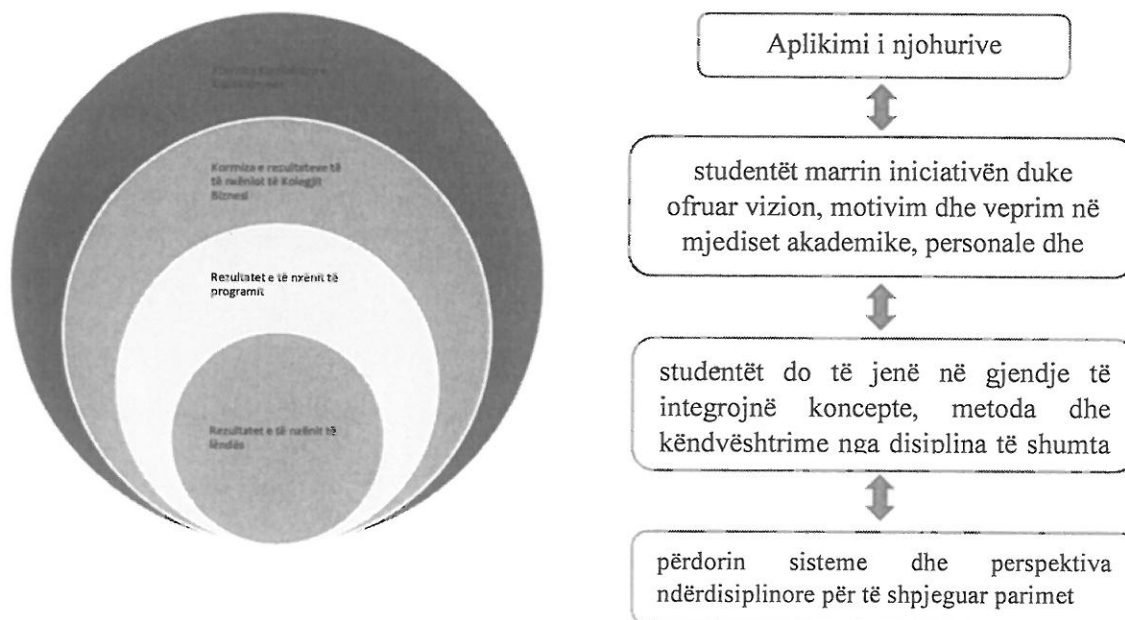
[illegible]

Korniza e rezultateve të të mësuarit të Kolegjit Biznesi

Rezultatet e të mësuarit të programit

Rezultatet e të mësuarit të lëndës

Aplikimi i njohurive

studentët marrin iniciativën duke ofruar vizion, motivim dhe veprim në mjediset akademike, personale dhe

studentët do të jenë në gjendje të integrojnë koncepte, metoda dhe këndvështrime nga disiplina të shumta

përdorin sisteme dhe perspektiva ndërdisiplinore për të shpjeguar parimet